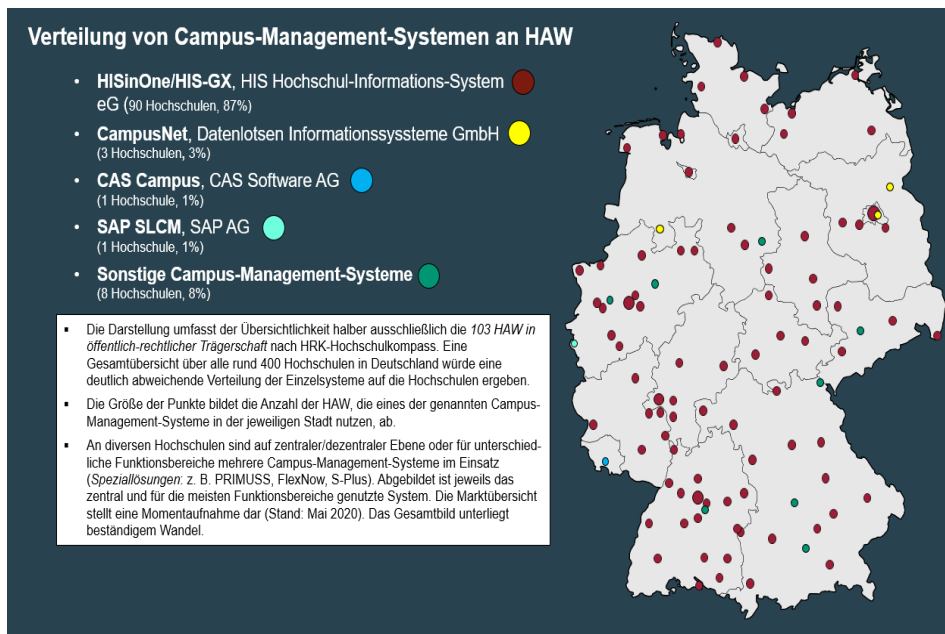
Verteilung von Campus-Management-Systemen an HAW

- **HISinOne/HIS-GX**, HIS Hochschul-Informations-System eG (90 Hochschulen, 87%)
- **CampusNet**, Datenlotsen Informationssyssteme GmbH (3 Hochschulen, 3%)
- **CAS Campus**, CAS Software AG (1 Hochschule, 1%)
- **SAP SLCM**, SAP AG (1 Hochschule, 1%)
- **Sonstige Campus-Management-Systeme** (8 Hochschulen, 8%)

▪ Die Darstellung umfasst der Übersichtlichkeit halber ausschließlich die *103 HAW in öffentlich-rechtlicher Trägerschaft* nach HRK-Hochschulkompass. Eine Gesamtübersicht über alle rund 400 Hochschulen in Deutschland würde eine deutlich abweichende Verteilung der Einzelsysteme auf die Hochschulen ergeben.

▪ Die Größe der Punkte bildet die Anzahl der HAW, die eines der genannten Campus-Management-Systeme in der jeweiligen Stadt nutzen, ab.

▪ An diversen Hochschulen sind auf zentraler/dezentraler Ebene oder für unterschiedliche Funktionsbereiche mehrere Campus-Management-Systeme im Einsatz (*Speziallösungen*: z. B. PRIMUSS, FlexNow, S-Plus). Abgebildet ist jeweils das zentral und für die meisten Funktionsbereiche genutzte System. Die Marktübersicht stellt eine Momentaufnahme dar (Stand: Mai 2020). Das Gesamtbild unterliegt beständigem Wandel.